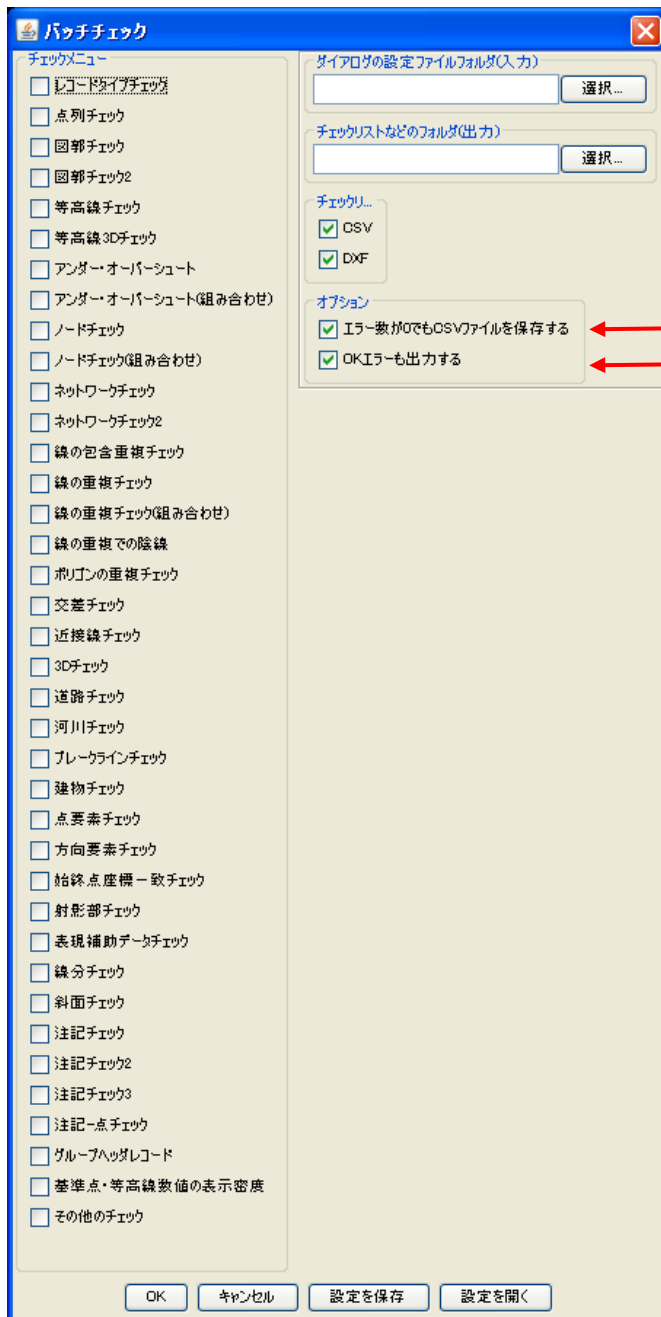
バッチチェック

チェックメニュー
レコードタイプチェック
点列チェック
図郭チェック
図郭チェック2
等高線チェック
等高線3Dチェック
アンダー・オーバーシュート
アンダー・オーバーシュート(組み合わせ)
ノードチェック
ノードチェック(組み合わせ)
ネットワークチェック
ネットワークチェック2
線の包含重複チェック
線の重複チェック
線の重複チェック(組み合わせ)
線の重複での除線
ポリゴンの重複チェック
交差チェック
近接線チェック
3Dチェック
道路チェック
河川チェック
ブレークラインチェック
建物チェック
点要素チェック
方向要素チェック
始終点座標一致チェック
射影部チェック
表現補助データチェック
線分チェック
斜面チェック
注記チェック
注記チェック2
注記チェック3
注記-点チェック
グループヘッダレコード
基準点・等高線数値の表示密度
その他のチェック

ダイアログの設定ファイルフォルダ(入力)
選択...

チェックリストなどのフォルダ(出力)
選択...

チェックリ...
CSV
DXF

オプション
エラー数が0でもCSVファイルを保存する
OKエラーも出力する

OK キャンセル 設定を保存 設定を開く